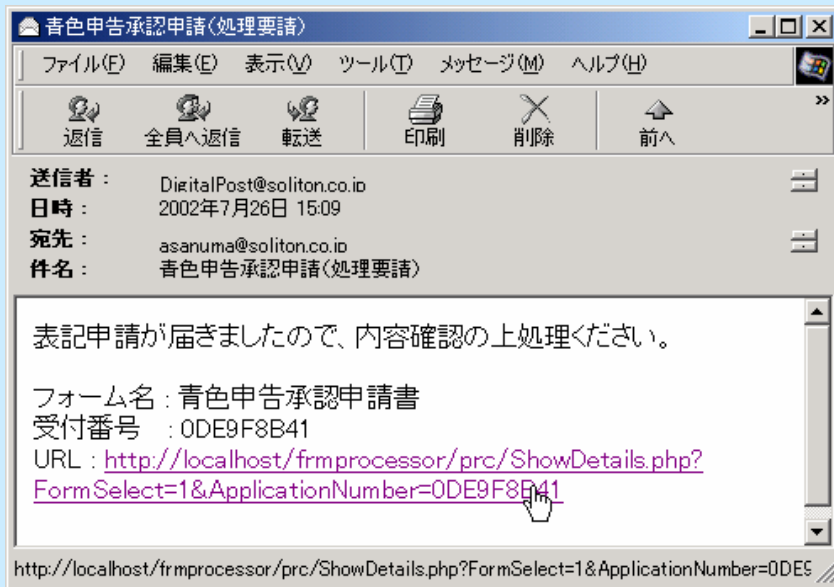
青色申告承認申請(処理要請)

ファイル(F) 編集(E) 表示(V) ツール(T) メッセージ(M) ヘルプ(H)

返信 全員へ返信 転送 印刷 削除 前へ

送信者： DigitalPost@soliton.co.jp
日時： 2002年7月26日 15:09
宛先： asanuma@soliton.co.jp
件名： 青色申告承認申請(処理要請)

表記申請が届きましたので、内容確認の上処理ください。

フォーム名：青色申告承認申請書
受付番号 ：0DE9F8B41
URL：http://localhost/frmprocessor/prc/ShowDetails.php?FormSelect=1&ApplicationNumber=0DE9F8B41

http://localhost/frmprocessor/prc/ShowDetails.php?FormSelect=1&ApplicationNumber=0DE9